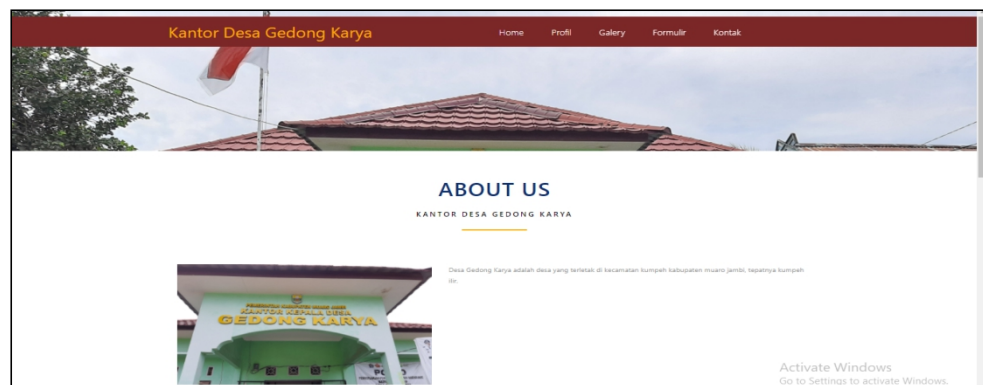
Kantor Desa Gedong Karya

Home Profil Galery Formulir Kontak

ABOUT US

KANTOR DESA GEDONG KARYA

Desa Gedong Karya adalah desa yang terletak di kecamatan kumpeh kabupaten muaro jambi, tepatnya kumpeh ilir.

PEMERINTAH KABUPATEN MUARO JAMBI
KANTOR KEPALA DESA
GEDONG KARYA

Activate Windows
Go to Settings to activate Windows.